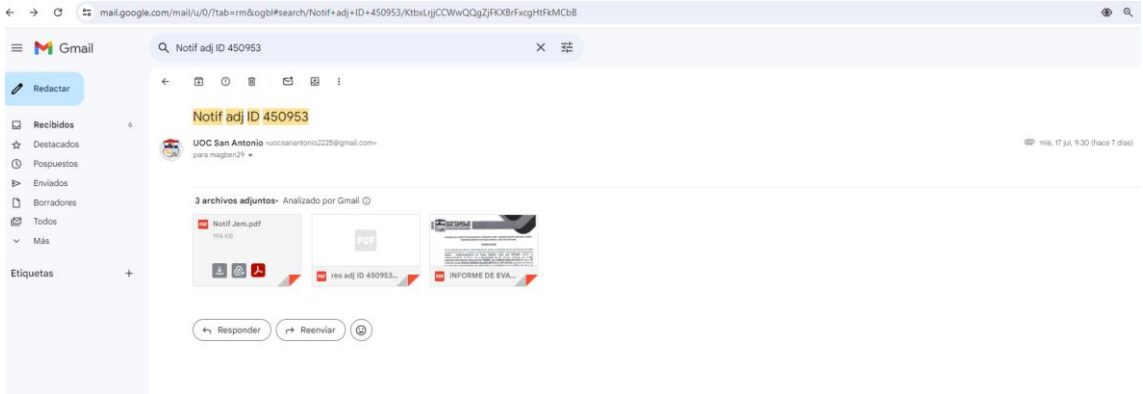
mail.google.com/mail/u/0/?tab=rm&ogbl#search/Notif+adj+ID+450953/KtbxLrjjCCWwQQgZjFKXBrFxcgHtFkMCbB

Gmail

Notif adj ID 450953

Redactar

Recibidos 6
Destacados
Pospuestos
Enviados
Borradores
Todos
Más

Etiquetas +

Notif adj ID 450953

UOC San Antonio <uocsanantonio2225@gmail.com>
para magben29

mié, 17 jul, 9:30 (hace 7 días)

3 archivos adjuntos • Analizado por Gmail

Notif Jem.pdf
194 KB

PDF

res adj ID 450953...

INFORME DE EVA...

Responder

Reenviar